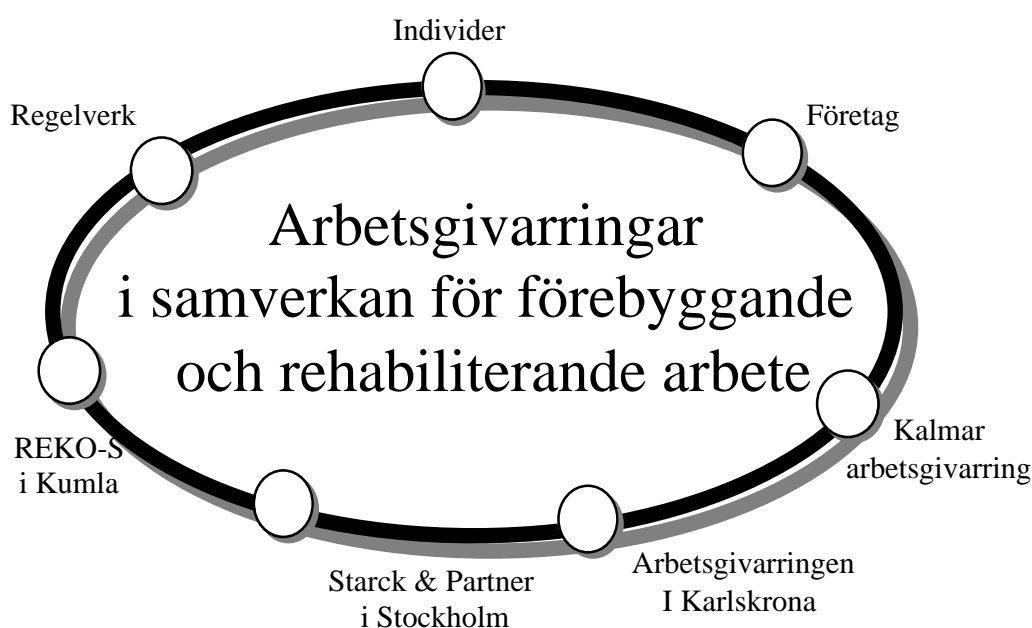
Individer

Regelverk

Företag

Arbetsgivarringar
i samverkan för förebyggande
och rehabiliterande arbete

REKO-S
i Kumla

Kalmar
arbetsgivarring

Starck & Partner
i Stockholm

Arbetsgivarringen
I Karlskrona